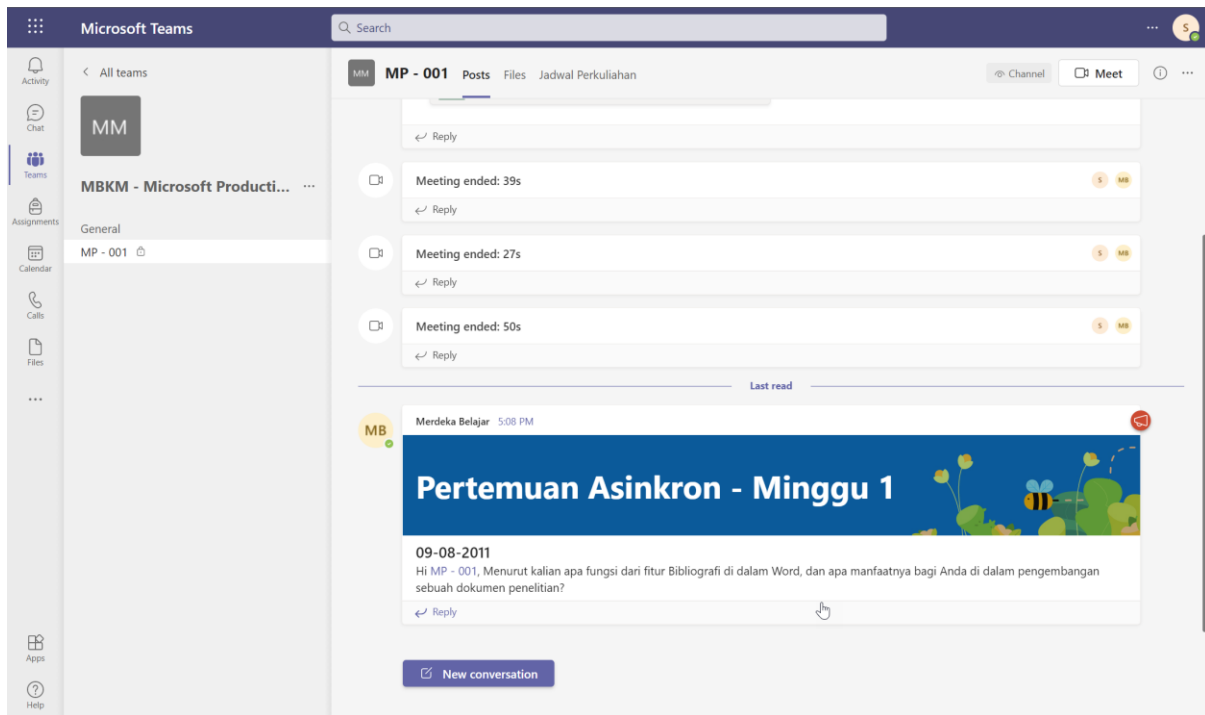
Microsoft Teams

Search

...

S

Activity

Chat

Teams

Assignments

Calendar

Calls

Files

...

Apps

Help

< All teams

MM

MBKM - Microsoft Producti... ···

General

MP - 001

MM

MP - 001 Posts Files Jadwal Perkuliahan

Channel

Meet

···

Reply

Meeting ended: 39s

S MB

Reply

Meeting ended: 27s

S MB

Reply

Meeting ended: 50s

S MB

Reply

Last read

MB

Merdeka Belajar 5:08 PM

Pertemuan Asinkron - Minggu 1

09-08-2011

Hi MP - 001, Menurut kalian apa fungsi dari fitur Bibliografi di dalam Word, dan apa manfaatnya bagi Anda di dalam pengembangan sebuah dokumen penelitian?

Reply

New conversation